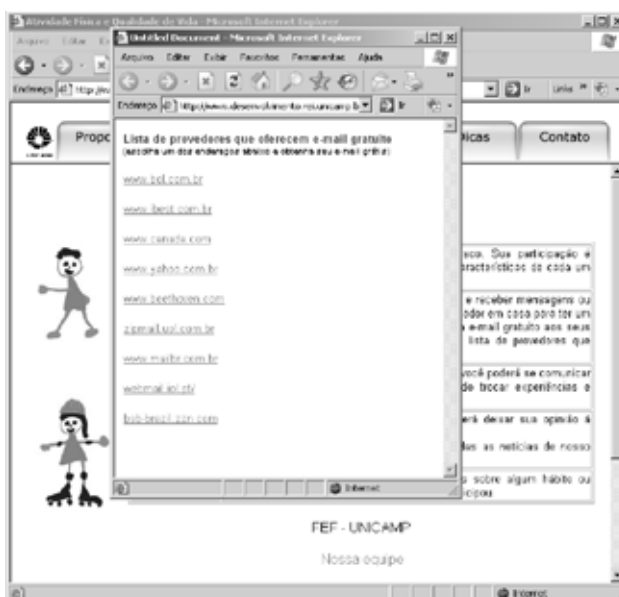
Atividade Física e Qualidade de Vida - Microsoft Internet Explorer

Arquivo Editar

Endereço http://w

Propo

Untitled Document - Microsoft Internet Explorer

Arquivo Editar Exibir Favoritos Ferramentas Ajuda

Endereço http://www.desenvolvimento.rei.unicamp.br

Ir

Links

Lista de provedores que oferecem e-mail gratuito
(escolha um dos endereços abaixo e obtenha seu e-mail grátis)

www.bol.com.br

www.ibest.com.br

www.canada.com

www.yahoo.com.br

www.beethoven.com

zipmail.uol.com.br

www.mailbr.com.br

webmail.ig.com.br

bob.brazil.com.com

Internet

Dicas

Contato

eco. Sua participação é aracterísticas de cada um

e receber mensagens ou odor em casa para ter um e-mail gratuito aos seus lista de provedores que

você poderá se comunicar de trocar experiências e

erá deixar sua opinião à

ias as notícias de nosso

s sobre algum hábito ou ocupou

FEF - UNCAMP

Nossa equipe

Internet